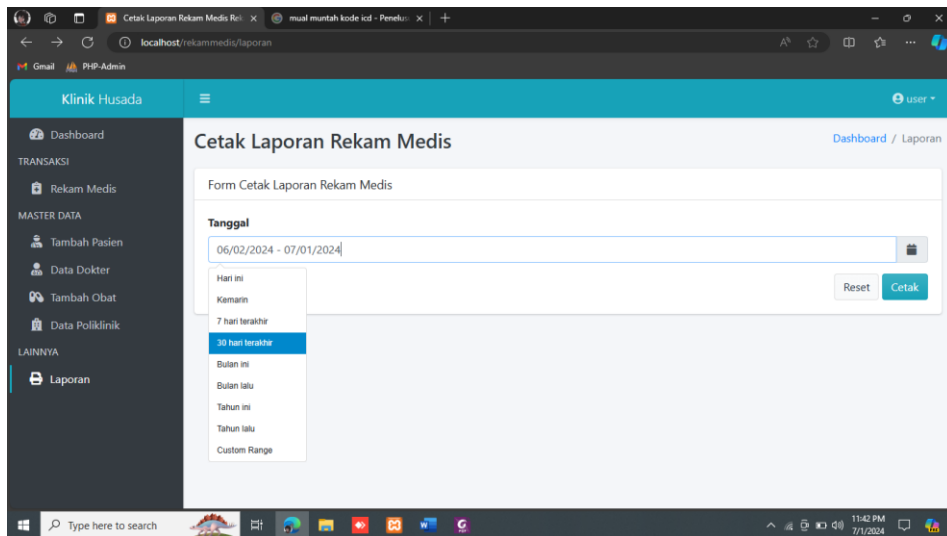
Cetak Laporan Rekam Medis Rek ×
mual muntah kode icd - Penelus ×
localhost/rekammedis/laporan
Gmail PHP-Admin

Klinik Husada
user

Dashboard
TRANSAKSI
Rekam Medis
MASTER DATA
Tambah Pasien
Data Dokter
Tambah Obat
Data Poliklinik
LAINNYA
Laporan

Cetak Laporan Rekam Medis
Dashboard / Laporan

Form Cetak Laporan Rekam Medis

Tanggal
06/02/2024 - 07/01/2024

Hari ini
Kemarin
7 hari terakhir
30 hari terakhir
Bulan ini
Bulan lalu
Tahun ini
Tahun lalu
Custom Range

Reset
Cetak

Type here to search
11:42 PM
7/1/2024